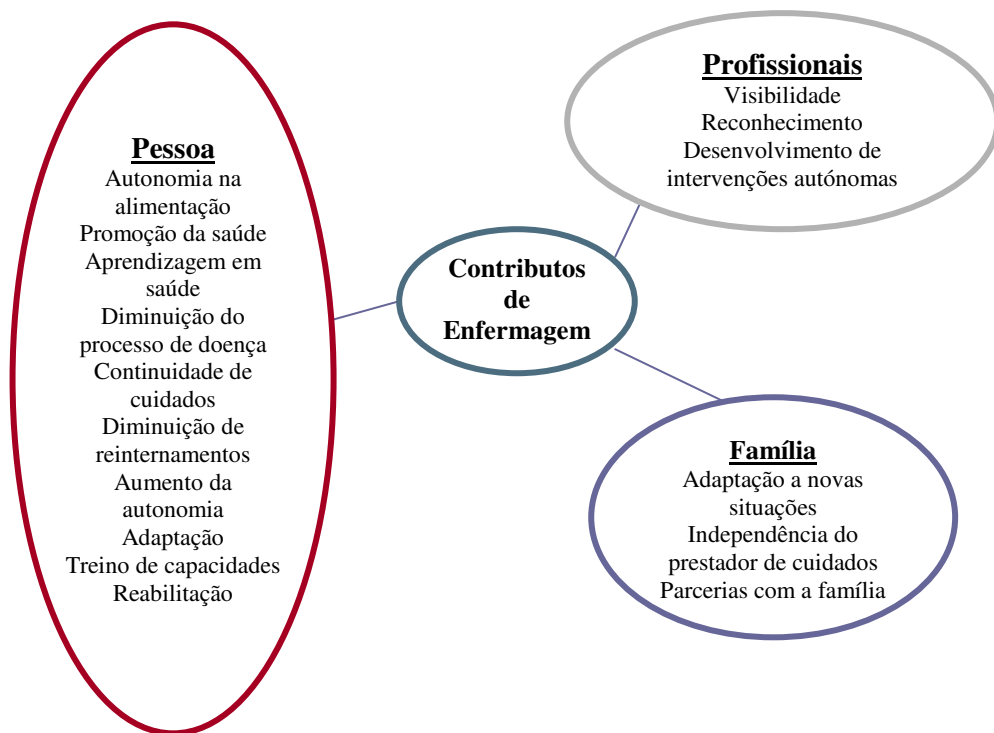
Pessoa
Autonomia na alimentação
Promoção da saúde
Aprendizagem em saúde
Diminuição do processo de doença
Continuidade de cuidados
Diminuição de reinternamentos
Aumento da autonomia
Adaptação
Treino de capacidades
Reabilitação

Contributos de Enfermagem

Profissionais
Visibilidade
Reconhecimento
Desenvolvimento de intervenções autónomas

Família
Adaptação a novas situações
Independência do prestador de cuidados
Parcerias com a família